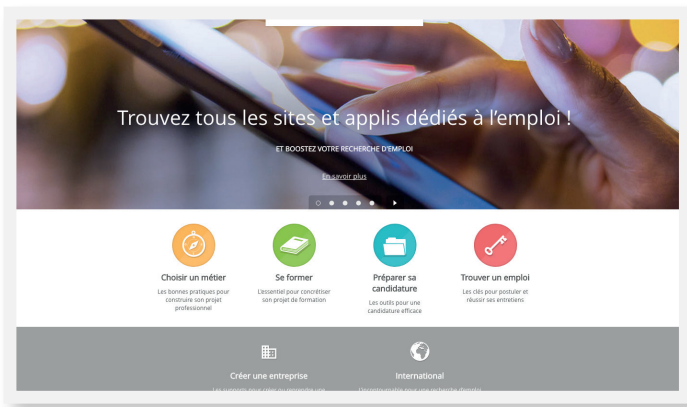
Trouvez tous les sites et applis dédiés à l'emploi !

ET BOOSTEZ VOTRE RECHERCHE D'EMPLOI

En savoir plus

Choisir un métier
Les bonnes pratiques pour construire son projet professionnel

Se former
L'essentiel pour concrétiser son projet de formation

Préparer sa candidature
Les outils pour une candidature efficace

Trouver un emploi
Les clés pour postuler et réussir ses entretiens

Créer une entreprise
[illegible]

International
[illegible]